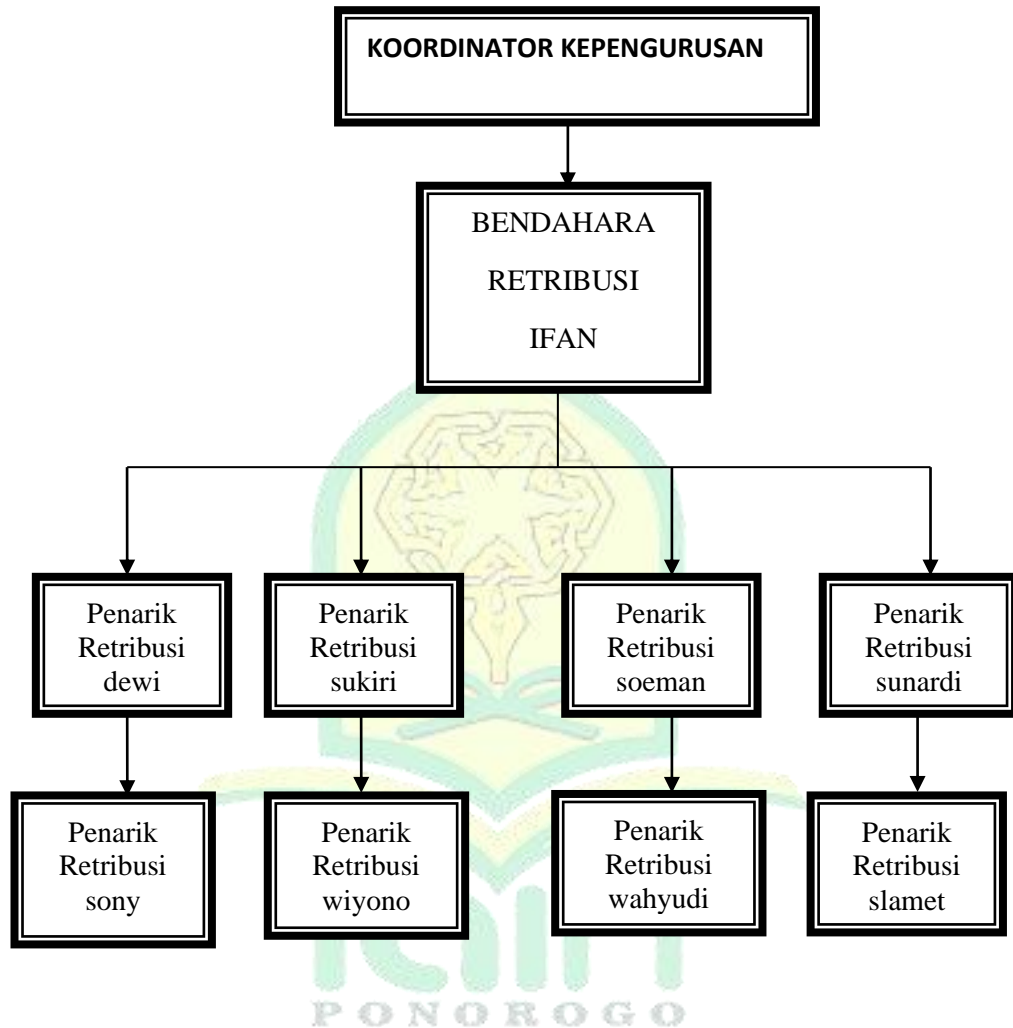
KOORDINATOR KEPENGURUSAN

BENDAHARA
RETRIBUSI
IFAN

Penarik Retribusi dewi

Penarik Retribusi sukiri

Penarik Retribusi soeman

Penarik Retribusi sunardi

Penarik Retribusi sony

Penarik Retribusi wiyono

Penarik Retribusi wahyudi

Penarik Retribusi slamet

PONOROGO